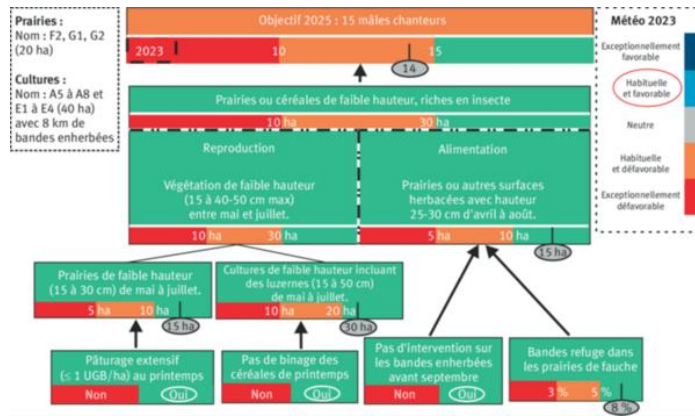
Prairies :
Nom : F2, G1, G2 (20 ha)

Cultures :
Nom : A5 à A8 et E1 à E4 (40 ha) avec 8 km de bandes enherbées

Objectif 2025 : 15 mâles chanteurs

2023 10 15

14

Prairies ou céréales de faible hauteur, riches en insecte

10 ha 30 ha

Reproduction

Végétation de faible hauteur (15 à 40-50 cm max) entre mai et juillet.

10 ha 30 ha

Alimentation

Prairies ou autres surfaces herbacées avec hauteur 25-30 cm d'avril à août.

5 ha 10 ha

15 ha

Prairies de faible hauteur (15 à 30 cm) de mai à juillet.

5 ha 10 ha

15 ha

Cultures de faible hauteur incluant des luzernes (15 à 50 cm) de mai à juillet.

10 ha 20 ha

30 ha

Pâturage extensif (≤ 1 UGB/ha) au printemps

Non Oui

Pas de binage des céréales de printemps

Non Oui

Pas d'intervention sur les bandes enherbées avant septembre

Non Oui

Bandes refuge dans les prairies de fauche

3 % 5 %

8 %

Météo 2023

Exceptionnellement favorable

Habituelle et favorable

Neutre

Habituelle et défavorable

Exceptionnellement défavorable